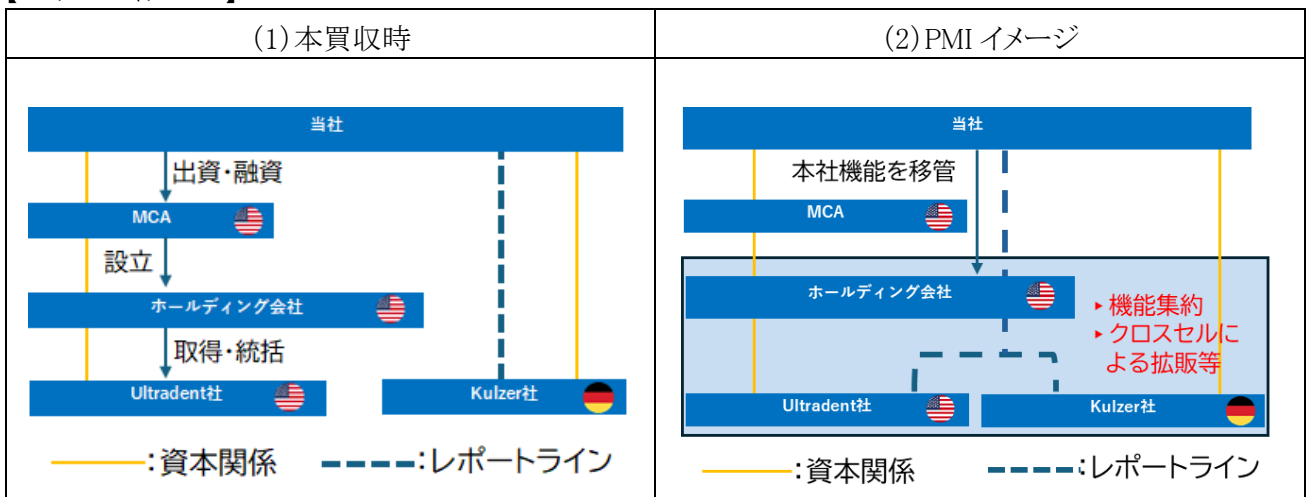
| (1)本買収時 | (2)PMI イメージ |
|---|---|
| 当社<br>出資・融資<br>MCA<br>設立<br>ホールディング会社<br>取得・統括<br>Ultradent社<br>Kulzer社<br>:資本関係 :レポートライン | 当社<br>本社機能を移管<br>MCA<br>ホールディング会社<br>‣機能集約<br>‣クロスセルによる拡販等<br>Ultradent社<br>Kulzer社<br>:資本関係 :レポートライン |